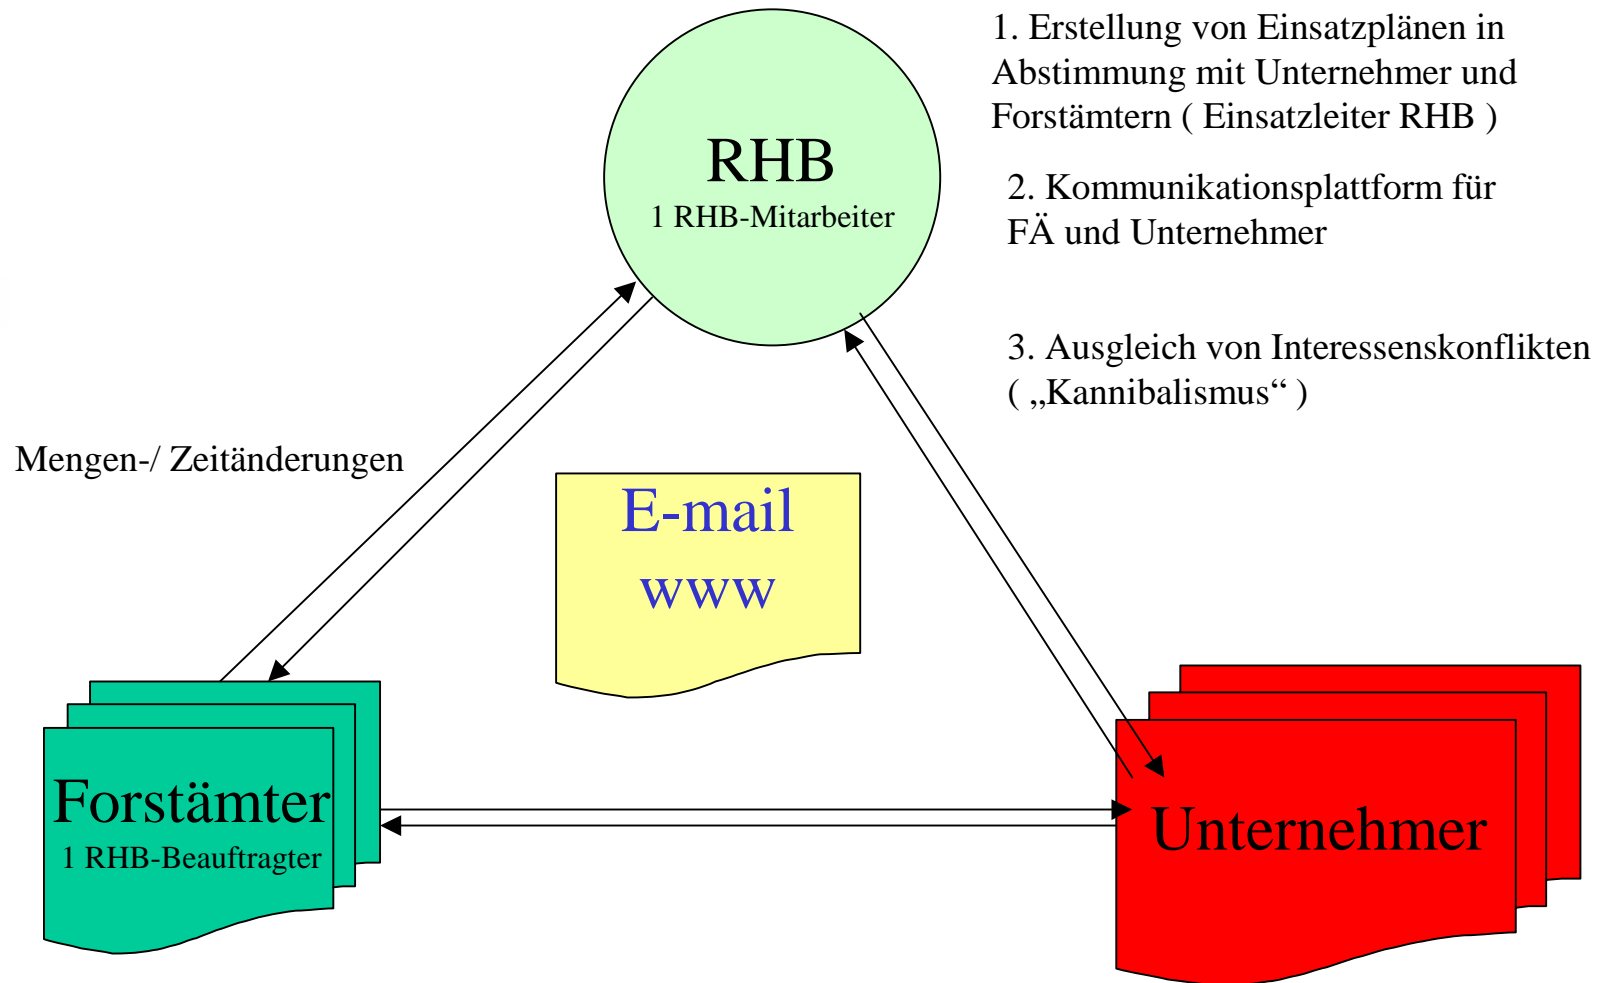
RHB
1 RHB-Mitarbeiter

1. Erstellung von Einsatzplänen in Abstimmung mit Unternehmer und Forstämtern ( Einsatzleiter RHB )

2. Kommunikationsplattform für FÄ und Unternehmer

3. Ausgleich von Interessenskonflikten ( „Kannibalismus“ )

Mengen-/ Zeitänderungen

E-mail
www

Forstämter
1 RHB-Beauftragter

Unternehmer